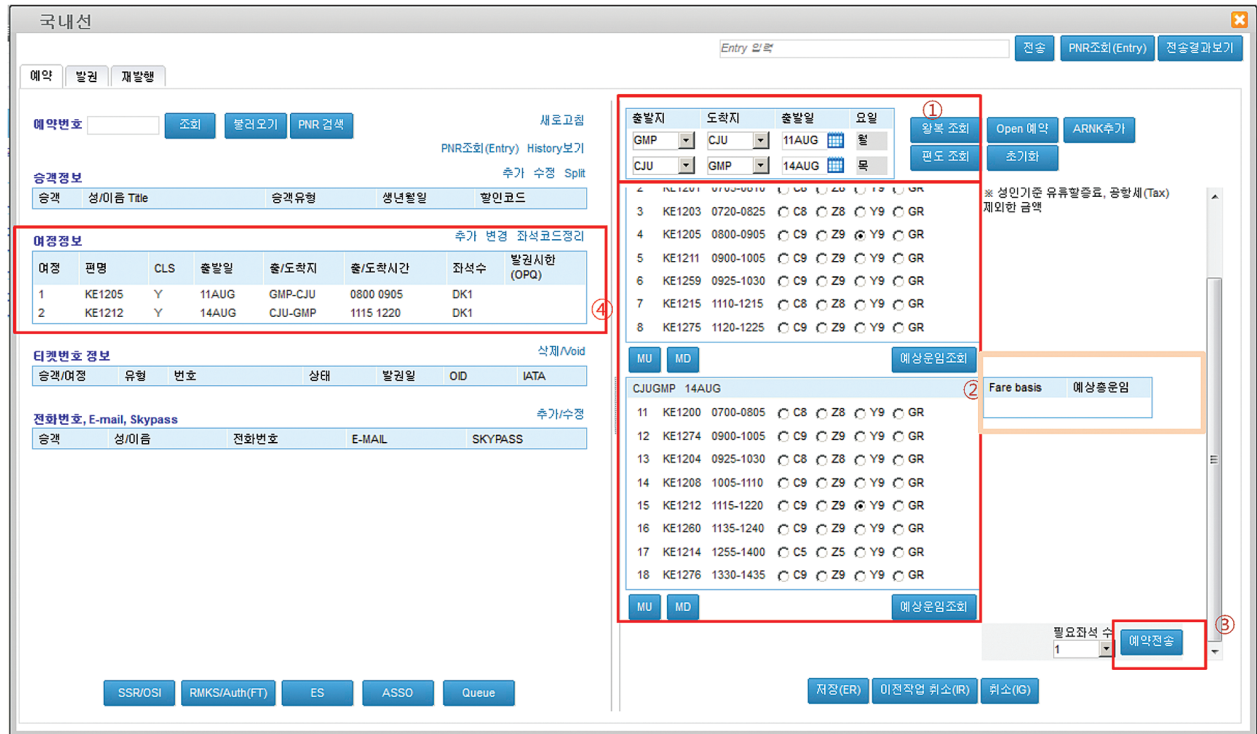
국내선

Entry 입력 전송 PNR조회(Entry) 전송결과보기

예약 발권 재발행

예약번호 조회 불러오기 PNR 검색 새로고침

PNR조회(Entry) History보기

승객정보 추가 수정 Split

| 승객 | 성/이름 Title | 승객유형 | 생년월일 | 할인코드 |
|---|---|---|---|---|

여정정보 추가 변경 좌석코드정리

| 여정 | 편명 | CLS | 출발일 | 출/도착지 | 출/도착시간 | 좌석수 | 발권시한 (OPQ) |
|---|---|---|---|---|---|---|---|
| 1 | KE1205 | Y | 11AUG | GMP-CJU | 0800 0905 | DK1 | |
| 2 | KE1212 | Y | 14AUG | CJU-GMP | 1115 1220 | DK1 | |

④

티켓번호 정보 삭제/Void

| 승객/여정 | 유형 | 번호 | 상태 | 발권일 | OID | IATA |
|---|---|---|---|---|---|---|

전화번호, E-mail, Skypass 추가/수정

| 승객 | 성/이름 | 전화번호 | E-MAIL | SKYPASS |
|---|---|---|---|---|

SSR/OSI RMKS/Auth(FT) ES ASSO Queue

①

| 출발지 | 도착지 | 출발일 | 요일 |
|---|---|---|---|
| GMP | CJU | 11AUG | 월 |
| CJU | GMP | 14AUG | 목 |

왕복 조회 Open 예약 ARNK추가
편도 조회 초기화

※ 성인기준 유류할증료, 공항세(Tax) 제외한 금액

2 KE1201 0705-0810 C8 Z8 Y9 GR
3 KE1203 0720-0825 C8 Z8 Y9 GR
4 KE1205 0800-0905 C9 Z9 Y9 GR
5 KE1211 0900-1005 C9 Z9 Y9 GR
6 KE1259 0925-1030 C9 Z9 Y9 GR
7 KE1215 1110-1215 C8 Z8 Y9 GR
8 KE1275 1120-1225 C9 Z9 Y9 GR

MU MD 예상운임조회

② Fare basis 예상총운임

CJUGMP 14AUG
11 KE1200 0700-0805 C8 Z8 Y9 GR
12 KE1274 0900-1005 C9 Z9 Y9 GR
13 KE1204 0925-1030 C9 Z9 Y9 GR
14 KE1208 1005-1110 C9 Z9 Y9 GR
15 KE1212 1115-1220 C9 Z9 Y9 GR
16 KE1260 1135-1240 C9 Z9 Y9 GR
17 KE1214 1255-1400 C5 Z5 Y9 GR
18 KE1276 1330-1435 C9 Z9 Y9 GR

MU MD 예상운임조회

필요좌석 수 1 예약전송 ③

저장(ER) 이전작업 취소(IR) 취소(IG)